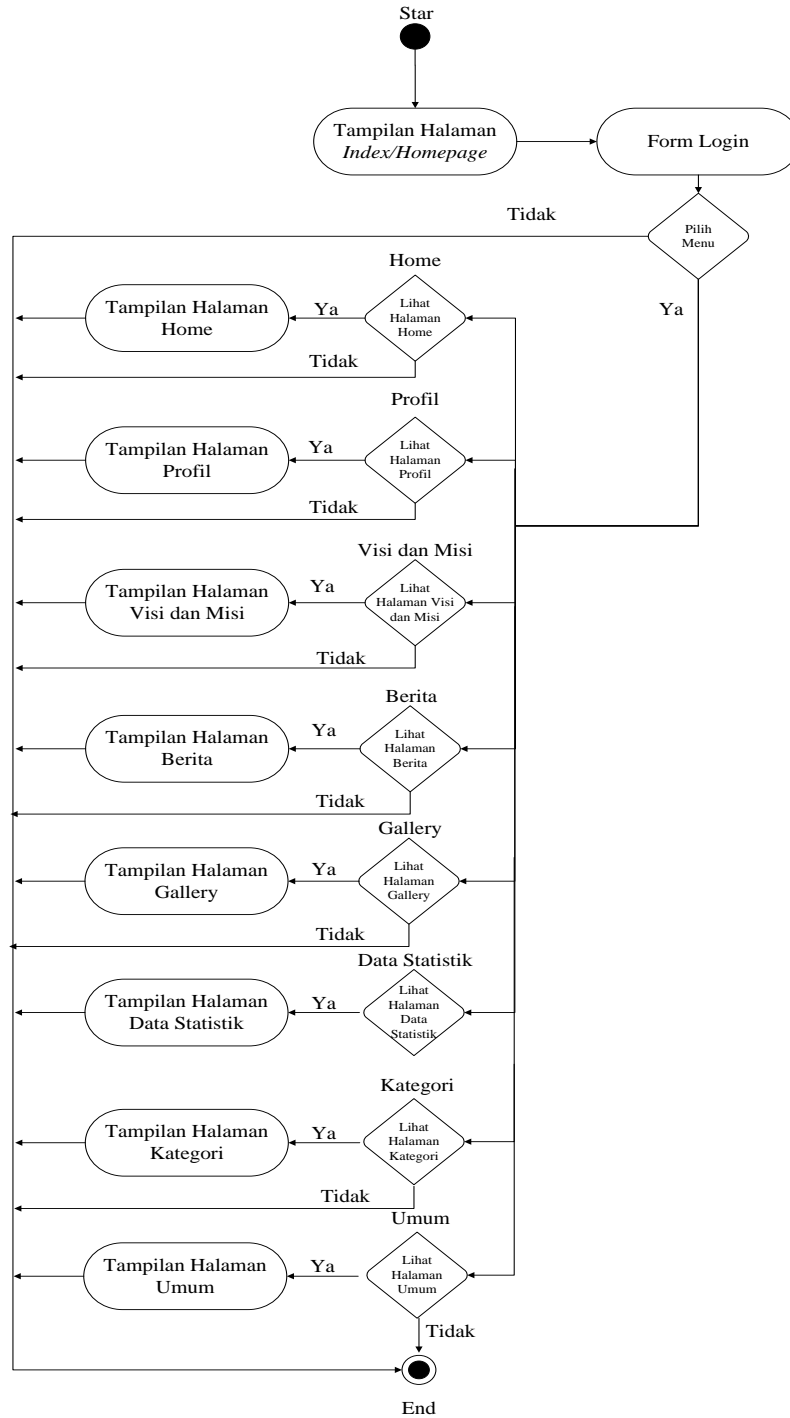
Star

Tampilan Halaman *Index/Homepage*

Form Login

Tidak

Pilih Menu

Ya

Home

Tampilan Halaman Home

Ya

Lihat Halaman Home

Tidak

Profil

Tampilan Halaman Profil

Ya

Lihat Halaman Profil

Tidak

Visi dan Misi

Tampilan Halaman Visi dan Misi

Ya

Lihat Halaman Visi dan Misi

Tidak

Berita

Tampilan Halaman Berita

Ya

Lihat Halaman Berita

Tidak

Gallery

Tampilan Halaman Gallery

Ya

Lihat Halaman Gallery

Tidak

Data Statistik

Tampilan Halaman Data Statistik

Ya

Lihat Halaman Data Statistik

Kategori

Tampilan Halaman Kategori

Ya

Lihat Halaman Kategori

Tidak

Umum

Tampilan Halaman Umum

Ya

Lihat Halaman Umum

Tidak

End